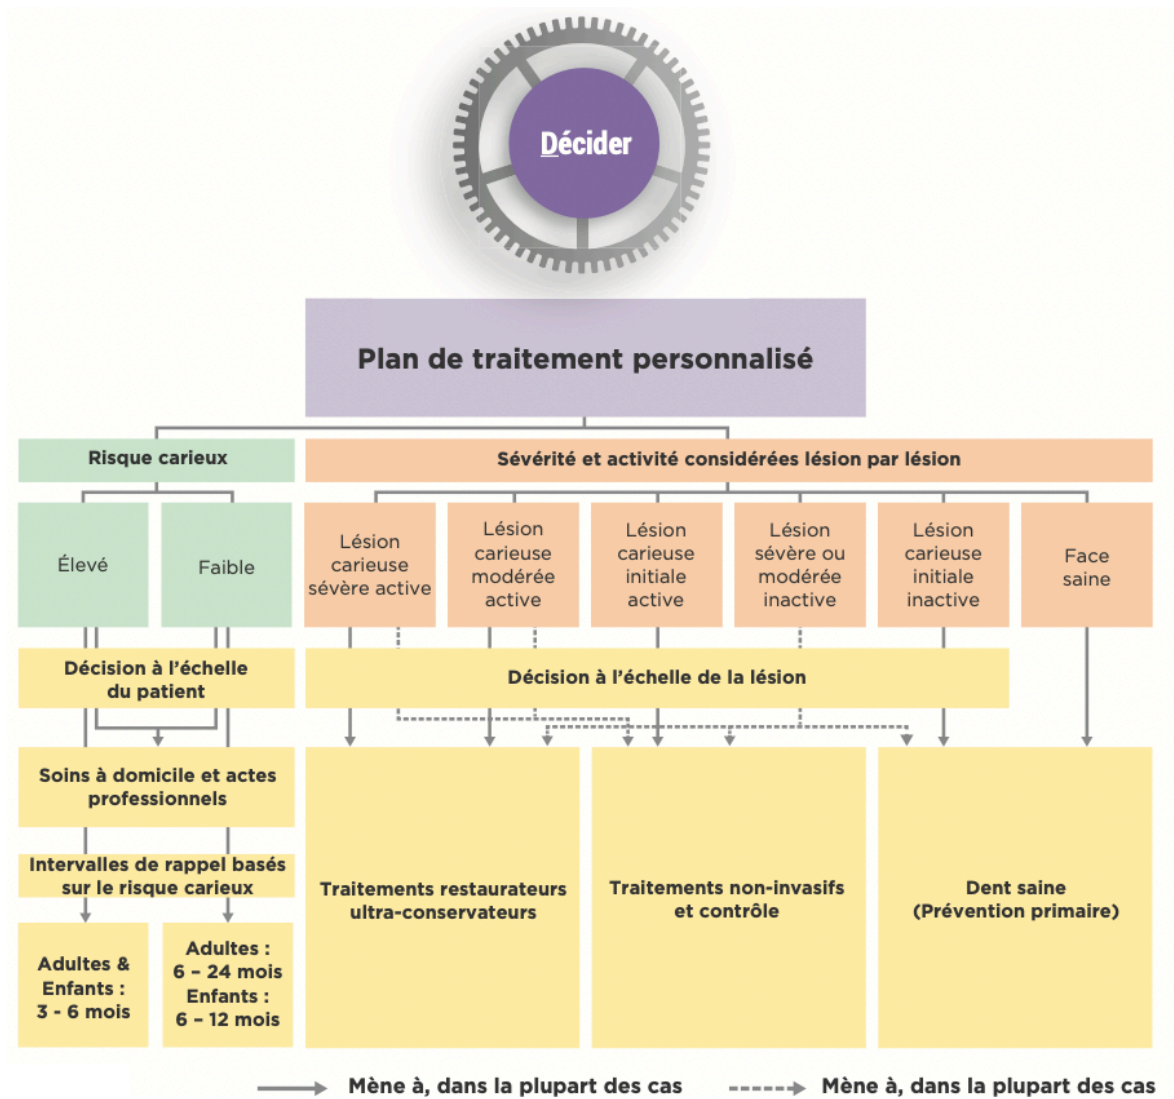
Décider

Plan de traitement personnalisé

Risque carieux

Sévérité et activité considérées lésion par lésion

Élevé

Faible

Lésion carieuse sévère active

Lésion carieuse modérée active

Lésion carieuse initiale active

Lésion sévère ou modérée inactive

Lésion carieuse initiale inactive

Face saine

Décision à l'échelle du patient

Décision à l'échelle de la lésion

Soins à domicile et actes professionnels

Intervalles de rappel basés sur le risque carieux

Adultes & Enfants : 3 - 6 mois

Adultes : 6 – 24 mois Enfants : 6 – 12 mois

Traitements restaurateurs ultra-conservateurs

Traitements non-invasifs et contrôle

Dent saine (Prévention primaire)

Mène à, dans la plupart des cas

Mène à, dans la plupart des cas